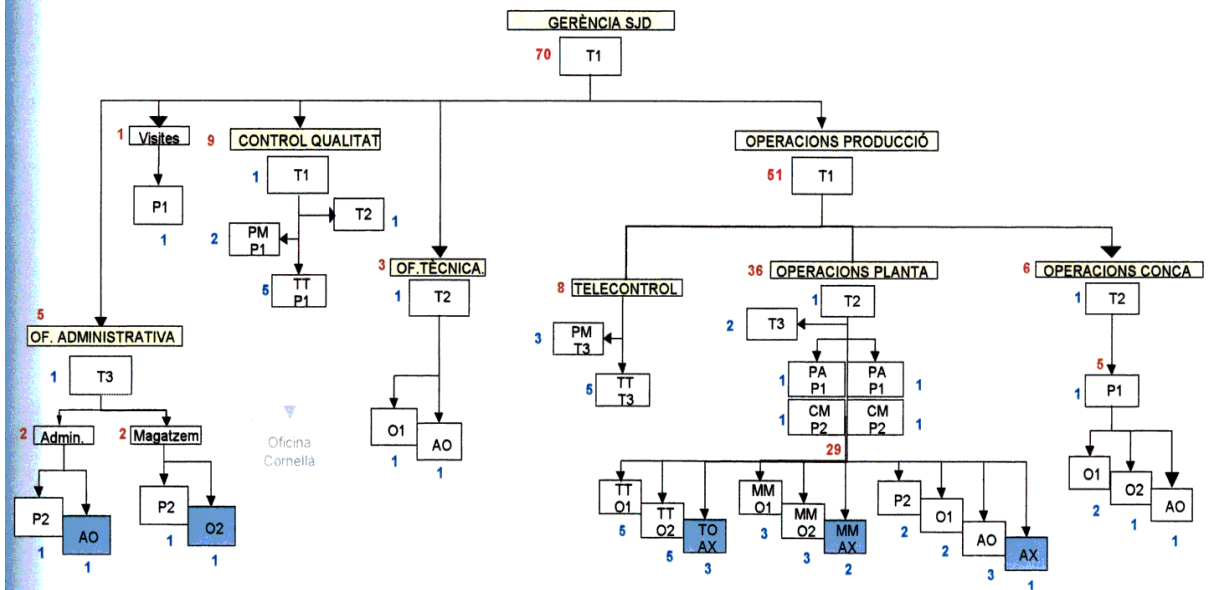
GERÈNCIA SJD

70 T1

1 Visites

P1
1

9 CONTROL QUALITAT

1 T1

T2 1

2 PM P1

5 TT P1

3 OF.TÈCNICA.

1 T2

O1
1

AO
1

5 OF. ADMINISTRATIVA

1 T3

2 Admin.

P2
1

AO
1

2 Magatzem

P2
1

O2
1

Oficina Cornellà

OPERACIONS PRODUCCIÓ

51 T1

8 TELECONTROL

3 PM T3

5 TT T3

TT O1
5

TT O2
5

TO AX
3

36 OPERACIONS PLANTA

1 T2

2 T3

1 PA P1

PA P1 1

1 CM P2

CM P2 1

29

MM O1
3

MM O2
3

MM AX
2

P2
2

O1
2

AO
3

AX
1

6 OPERACIONS CONCA

1 T2

5

1 P1

O1
2

O2
1

AO
1